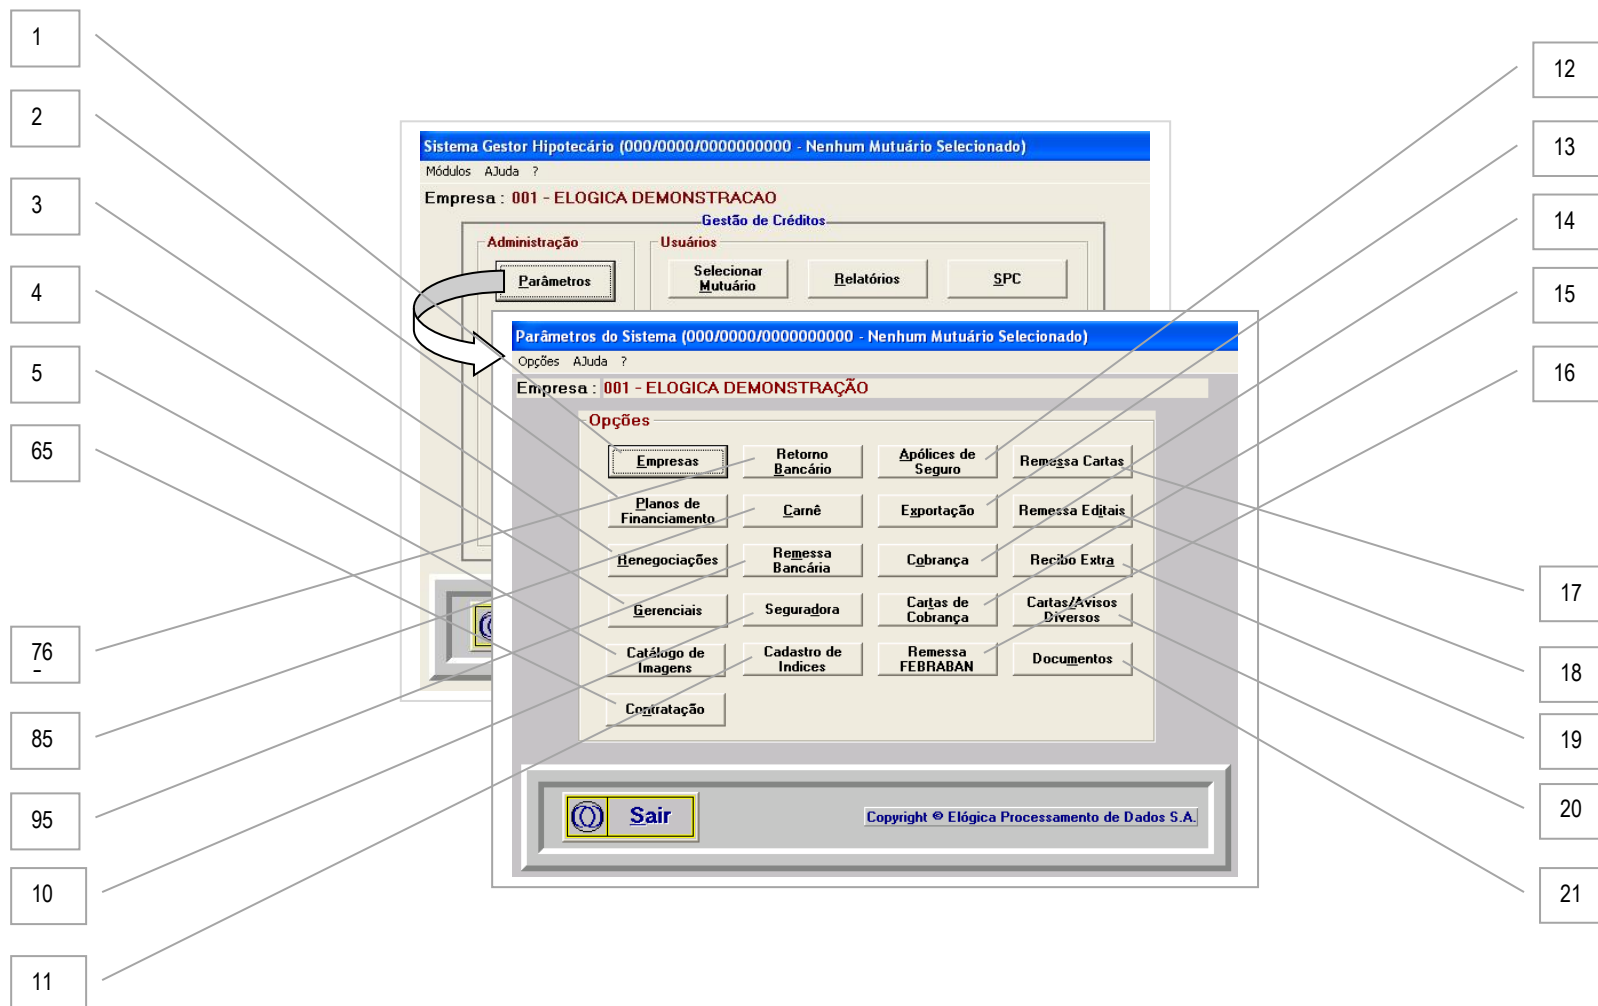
1

2

3

4

5

65

76

85

95

10

11

12

13

14

15

16

17

18

19

20

21

Sistema Gestor Hipotecário (000/0000/0000000000 - Nenhum Mutuário Selecionado)

Módulos AJuda ?

Empresa : 001 - ELOGICA DEMONSTRACAO

Gestão de Créditos

Administração

Parâmetros

Usuários

Selecionar Mutuário

Relatórios

SPC

Parâmetros do Sistema (000/0000/0000000000 - Nenhum Mutuário Selecionado)

Opções AJuda ?

Empresa : 001 - ELOGICA DEMONSTRAÇÃO

Opções

| Empresas | Retorno Bancário | Apólices de Seguro | Remessa Cartas |
|---|---|---|---|
| Planos de Financiamento | Carnê | Exportação | Remessa Editais |
| Renegociações | Remessa Bancária | Cobrança | Recibo Extra |
| Gerenciais | Seguradora | Cartas de Cobrança | Cartas/Avisos Diversos |
| Catálogo de Imagens | Cadastro de Indices | Remessa FEBRABAN | Documentos |
| Contratação | | | |

Sair

Copyright © Elógica Processamento de Dados S.A.